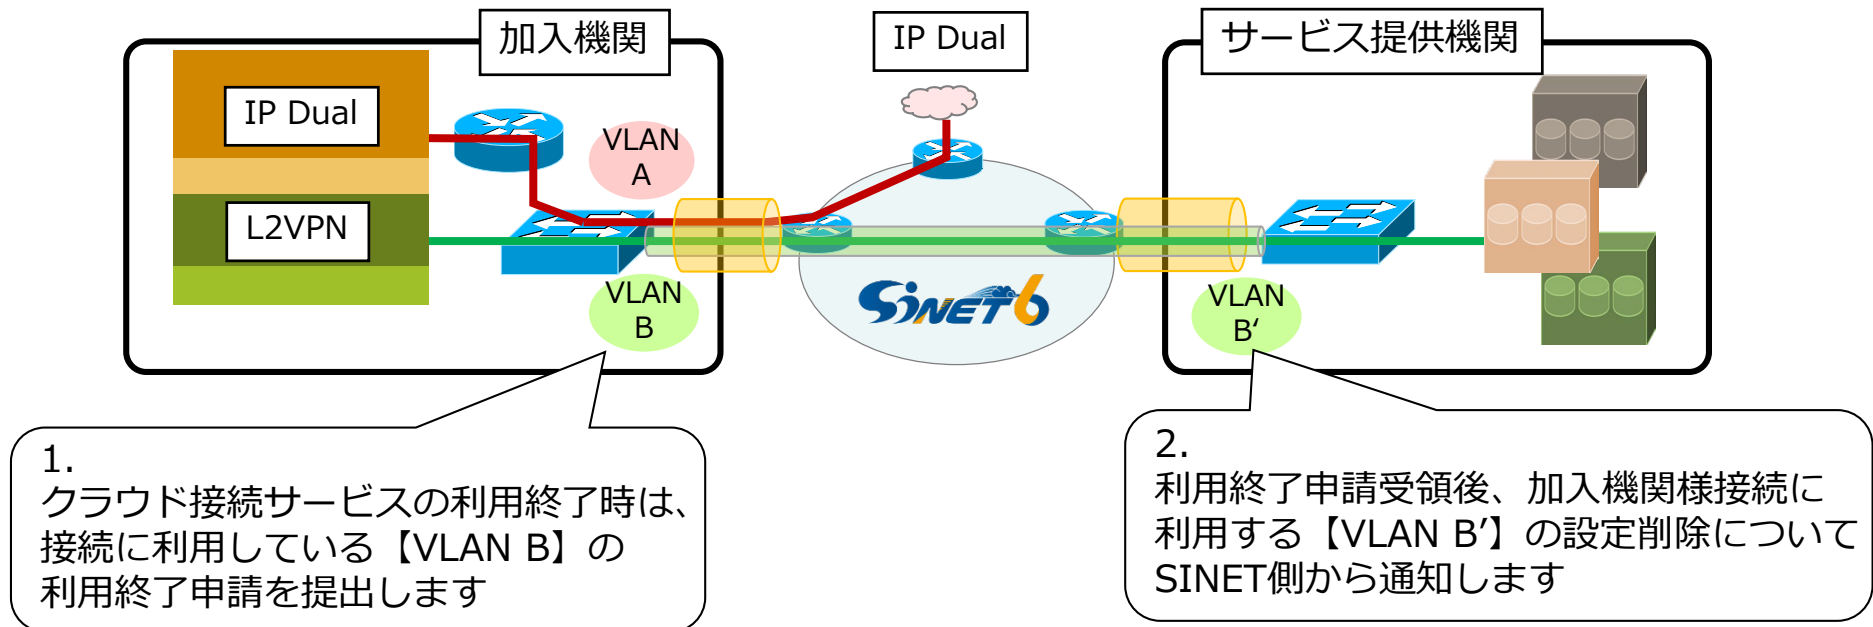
加入機関

IP Dual

サービス提供機関

IP Dual

VLAN A

L2VPN

VLAN B

SINET6

VLAN B'

1.
クラウド接続サービスの利用終了時は、接続に利用している【VLAN B】の利用終了申請を提出します

2.
利用終了申請受領後、加入機関様接続に利用する【VLAN B'】の設定削除についてSINET側から通知します